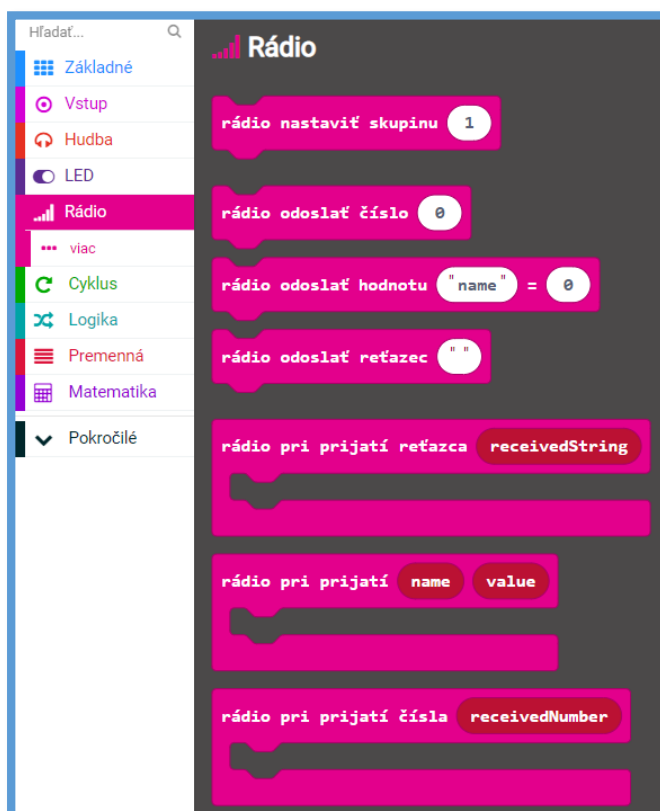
Hľadať...

Základné
Vstup
Hudba
LED
Rádio
viac
Cyklus
Logika
Premenná
Matematika
Pokročilé

Rádio

rádio nastaviť skupinu 1

rádio odoslať číslo 0

rádio odoslať hodnotu "name" = 0

rádio odoslať reťazec " "

rádio pri prijatí reťazca receivedString

rádio pri prijatí name value

rádio pri prijatí čísla receivedNumber